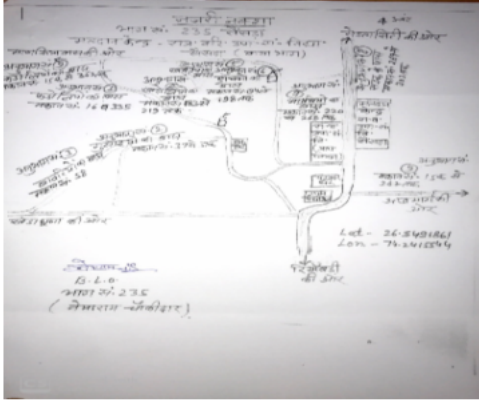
नजरी नक्शा
भाग सं. 235 सेवड़ा
मतदान केन्द्र - राजकीय प्राथमिक विद्यालय सेवड़ा (भाग अ)
N
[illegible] की ओर
अनुभाग 2
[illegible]
मकान सं. 16 से 35
अनुभाग
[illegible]
मकान सं. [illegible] से 215 तक
अनुभाग
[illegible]
मकान सं. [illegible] से 135 तक
अनुभाग
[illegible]
अनुभाग 1
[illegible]
मकान सं. 1 से 15
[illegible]
मकान सं. 176 से 250 तक
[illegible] की ओर
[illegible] की ओर
अनुभाग
मकान सं. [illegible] से 261 तक
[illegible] की ओर
Lat - 26.5481861
Lon - 74.2415544
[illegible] की ओर
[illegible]
B.L.O.
भाग सं. 235
(सेवड़ा-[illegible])